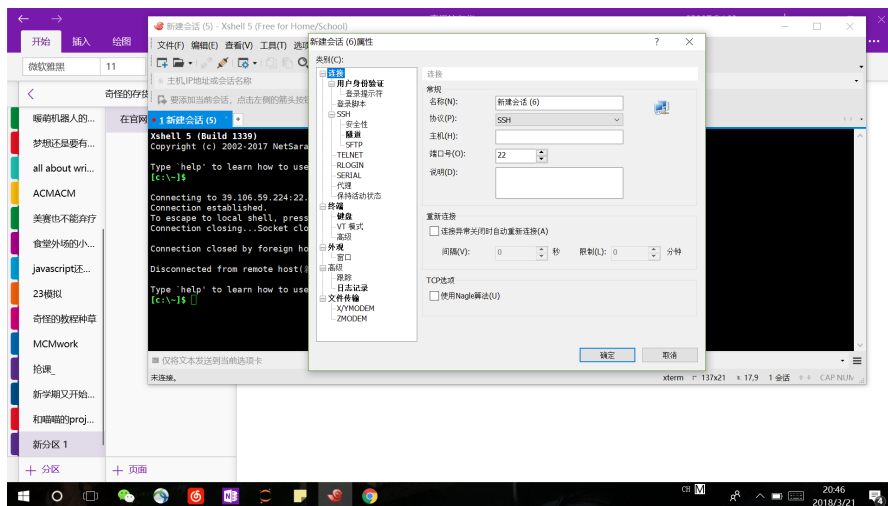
开始 插入 绘图
微软雅黑 11
奇怪的存技
暖前机器人的...
梦想还是要有...
all about wri...
ACMACM
美赛也不能弃疗
食堂外场的小...
javascript还...
23模拟
奇怪的教程种草
MCMwork
抢课_
新学期又开始...
和嘻嘻的proj...
新分区 1
+ 分区
+ 页面
在官网

新建会话 (5) - Xshell 5 (Free for Home/School)
文件(F) 编辑(E) 查看(V) 工具(T) 选项
主机IP地址或会话名称
要添加当前会话，点击左侧的箭头按钮
1 新建会话 (5) × +
Xshell 5 (Build 1339)
Copyright (c) 2002-2017 NetSara

Type `help' to learn how to use
[c:\~]$

Connecting to 39.106.59.224:22.
Connection established.
To escape to local shell, press
Connection closing...Socket clo

Connection closed by foreign ho

Disconnected from remote host(

Type `help' to learn how to use
[c:\~]$
仅将文本发送到当前选项卡
未连接。
xterm 137x21 17,9 1 会话 CAP NUM

新建会话 (6)属性 ? ×
类别(C):
连接
用户身份验证
登录提示符
登录脚本
SSH
安全性
隧道
SFTP
TELNET
RLOGIN
SERIAL
代理
保持活动状态
终端
键盘
VT 模式
高级
外观
窗口
高级
跟踪
日志记录
文件传输
X/YMODEM
ZMODEM
连接
常规
名称(N): 新建会话 (6)
协议(P): SSH
主机(H):
端口号(O): 22
说明(D):
重新连接
连接异常关闭时自动重新连接(A)
间隔(V): 0 秒 限制(L): 0 分钟
TCP选项
使用Nagle算法(U)
确定 取消

CH 20:46 2018/3/21